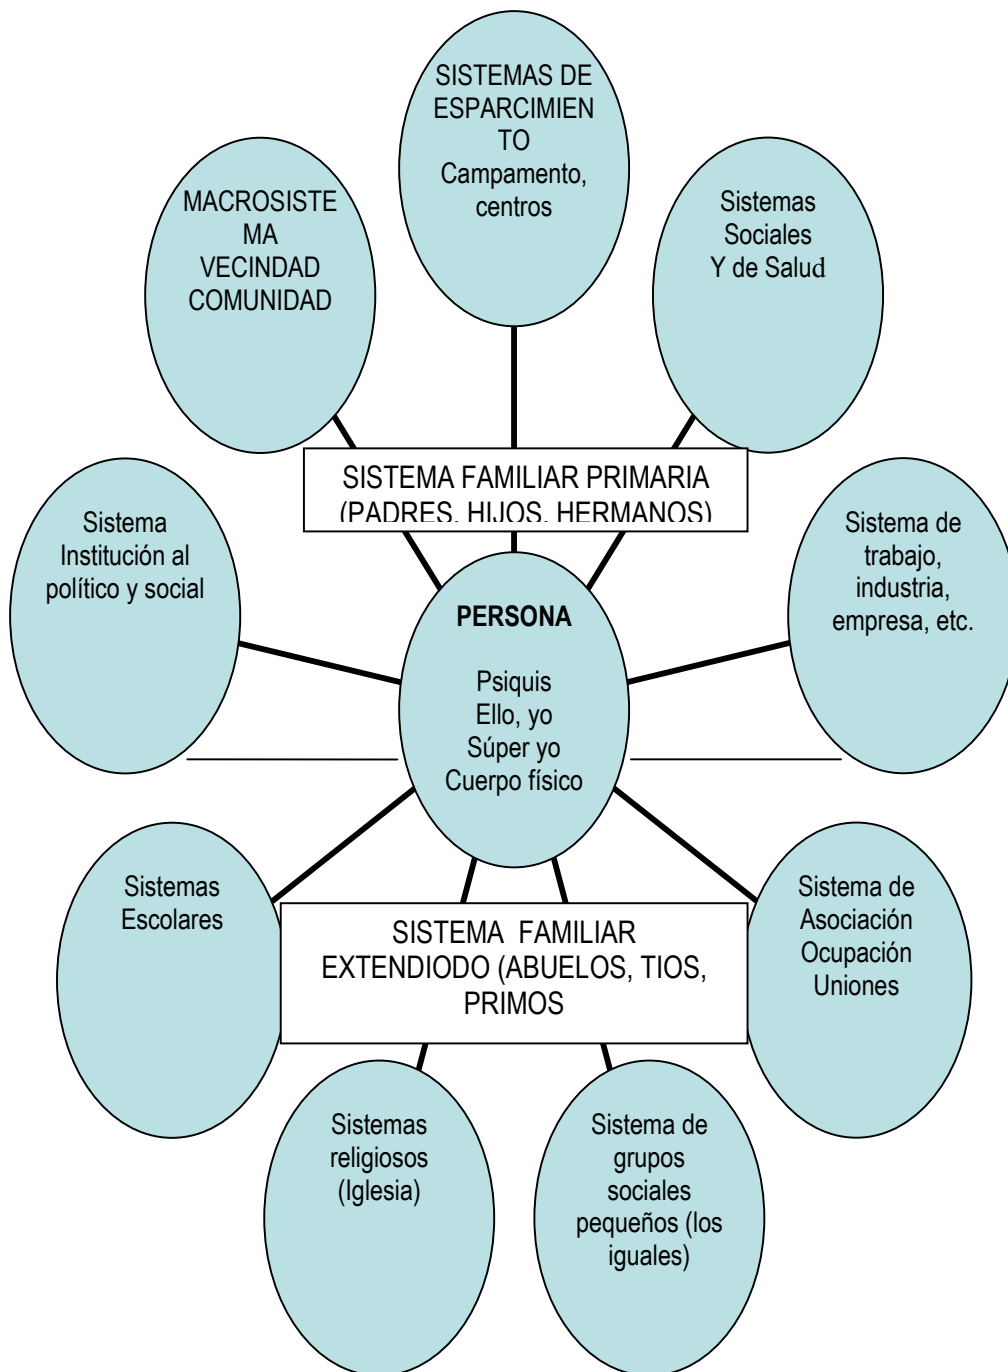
SISTEMAS DE ESPARCIMIEN TO Campamento, centros

MACROSISTE MA VECINDAD COMUNIDAD

Sistemas Sociales Y de Salud

SISTEMA FAMILIAR PRIMARIA (PADRES, HIJOS, HERMANOS)

Sistema Institución al político y social

Sistema de trabajo, industria, empresa, etc.

PERSONA

Psiquis Ello, yo Súper yo Cuerpo físico

Sistemas Escolares

SISTEMA FAMILIAR EXTENDIODO (ABUELOS, TIOS, PRIMOS

Sistema de Asociación Ocupación Uniones

Sistemas religiosos (Iglesia)

Sistema de grupos sociales pequeños (los iguales)